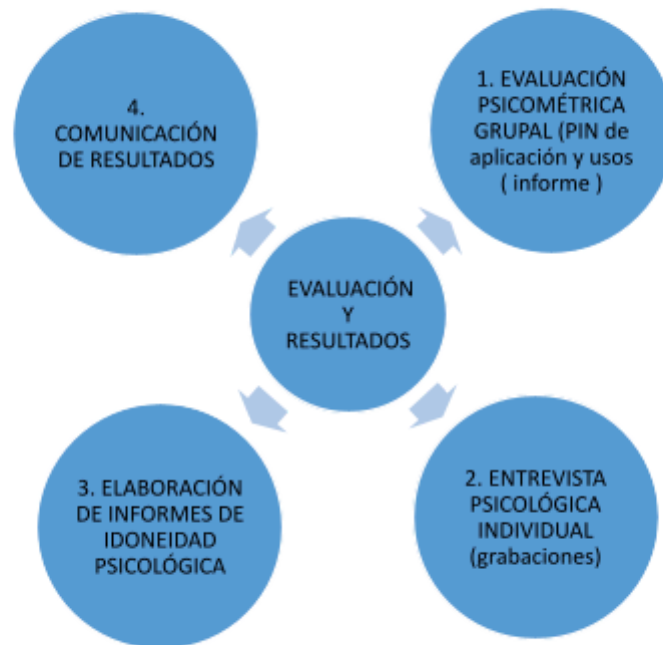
EVALUACIÓN Y RESULTADOS

1. EVALUACIÓN PSICOMÉTRICA GRUPAL (PIN de aplicación y usos ( informe )

2. ENTREVISTA PSICOLÓGICA INDIVIDUAL (grabaciones)

3. ELABORACIÓN DE INFORMES DE IDONEIDAD PSICOLÓGICA

4. COMUNICACIÓN DE RESULTADOS